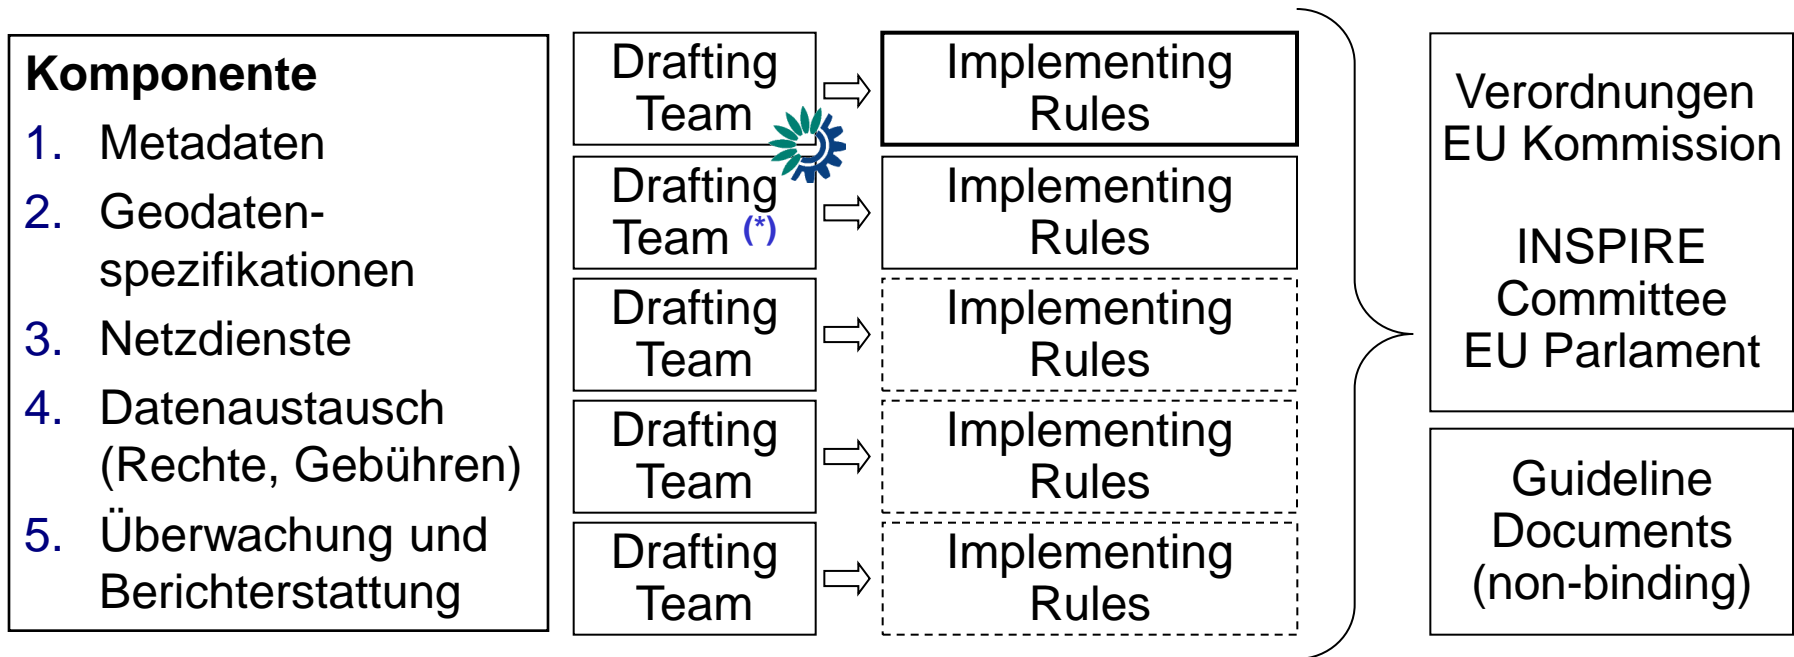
**Komponente**

1. Metadaten
2. Geodatenspezifikationen
3. Netzdienste
4. Datenaustausch (Rechte, Gebühren)
5. Überwachung und Berichterstattung

Drafting Team ⇨ Implementing Rules

Drafting Team (*) ⇨ Implementing Rules

Drafting Team ⇨ Implementing Rules

Drafting Team ⇨ Implementing Rules

Drafting Team ⇨ Implementing Rules

Verordnungen EU Kommission

INSPIRE Committee EU Parlament

Guideline Documents (non-binding)